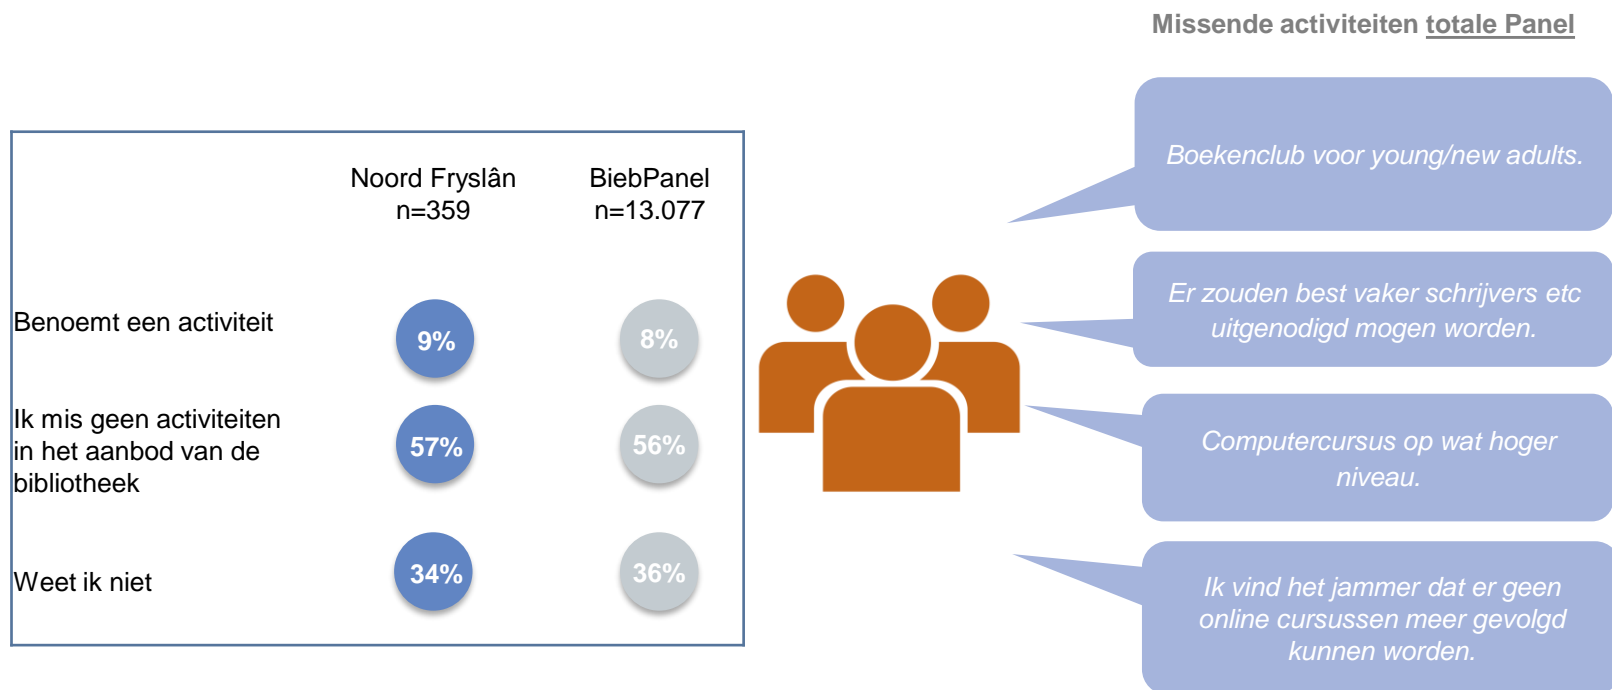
Missende activiteiten totale Panel

| | Noord Fryslân n=359 | BiebPanel n=13.077 |
|---|---|---|
| Benoemt een activiteit | 9% | 8% |
| Ik mis geen activiteiten in het aanbod van de bibliotheek | 57% | 56% |
| Weet ik niet | 34% | 36% |

Boekenclub voor young/new adults.

Er zouden best vaker schrijvers etc uitgenodigd mogen worden.

Computercursus op wat hoger niveau.

Ik vind het jammer dat er geen online cursussen meer gevolgd kunnen worden.